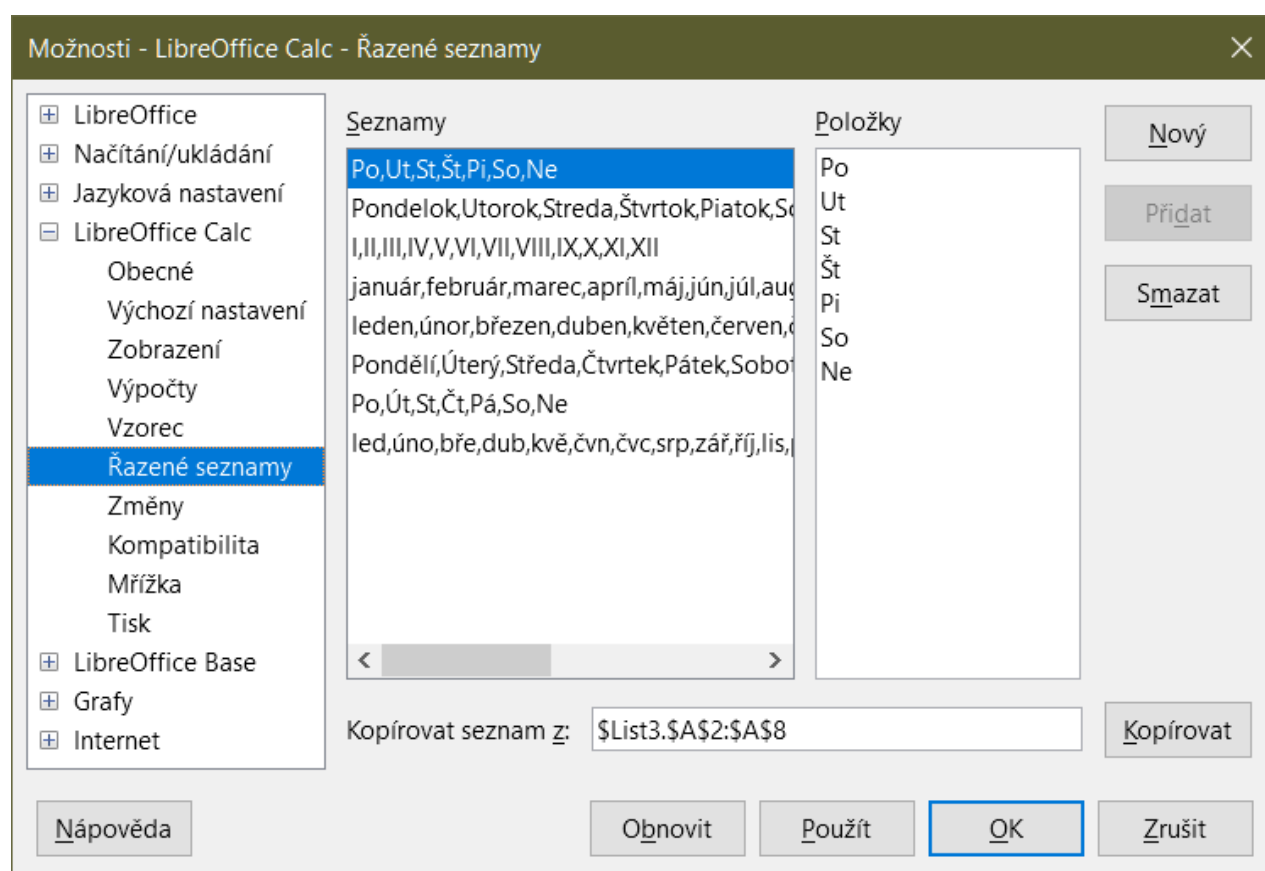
Možnosti - LibreOffice Calc - Řazené seznamy

LibreOffice
Načítání/ukládání
Jazyková nastavení
LibreOffice Calc
Obecné
Výchozí nastavení
Zobrazení
Výpočty
Vzorec
Řazené seznamy
Změny
Kompatibilita
Mřížka
Tisk
LibreOffice Base
Grafy
Internet

Seznamy

Po,Ut,St,Št,Pi,So,Ne
Pondelok,Utorok,Streda,Štvrtok,Piatok,So
I,II,III,IV,V,VI,VII,VIII,IX,X,XI,XII
január,február,marec,apríl,máj,jún,júl,aug
leden,únor,březen,duben,květen,červen,č
Pondělí,Úterý,Středa,Čtvrtek,Pátek,Sobot
Po,Út,St,Čt,Pá,So,Ne
led,úno,bře,dub,kvě,čvn,čvc,srp,zář,říj,lis,

Položky

Po
Ut
St
Št
Pi
So
Ne

Nový
Přidat
Smazat

Kopírovat seznam z: $List3.$A$2:$A$8
Kopírovat

Nápověda
Obnovit
Použít
OK
Zrušit